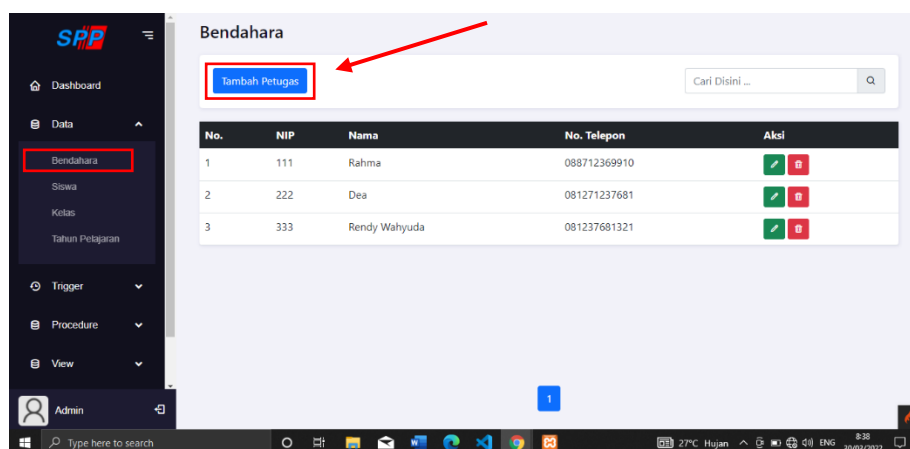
SPP

Dashboard

Data

Bendahara

Siswa

Kelas

Tahun Pelajaran

Trigger

Procedure

View

Admin

Bendahara

Tambah Petugas

Cari Disini ...

| No. | NIP | Nama | No. Telepon | Aksi |
|---|---|---|---|---|
| 1 | 111 | Rahma | 088712369910 | |
| 2 | 222 | Dea | 081271237681 | |
| 3 | 333 | Rendy Wahyuda | 081237681321 | |

1

Type here to search

27°C Hujan ENG 8:38 20/02/2022